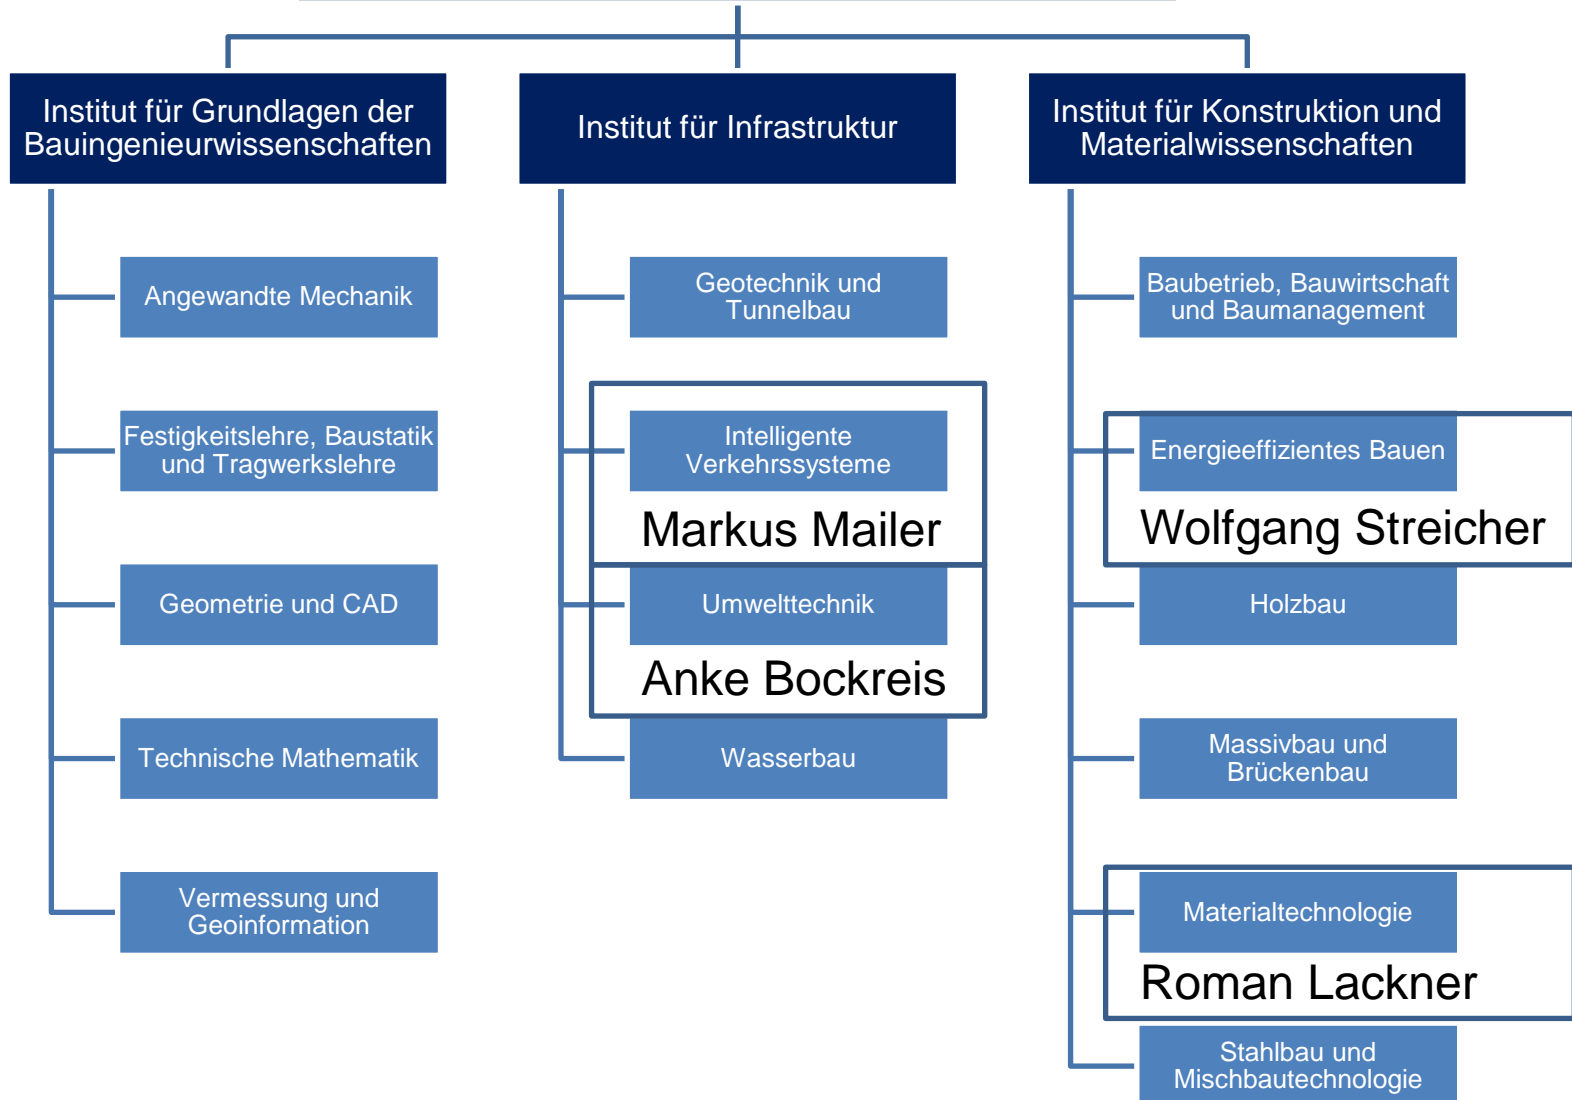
Institut für Grundlagen der Bauingenieurwissenschaften

Angewandte Mechanik

Festigkeitslehre, Baustatik und Tragwerkslehre

Geometrie und CAD

Technische Mathematik

Vermessung und Geoinformation

Institut für Infrastruktur

Geotechnik und Tunnelbau

Intelligente Verkehrssysteme

Markus Mailer

Umwelttechnik

Anke Bockreis

Wasserbau

Institut für Konstruktion und Materialwissenschaften

Baubetrieb, Bauwirtschaft und Baumanagement

Energieeffizientes Bauen

Wolfgang Streicher

Holzbau

Massivbau und Brückenbau

Materialtechnologie

Roman Lackner

Stahlbau und Mischbautechnologie